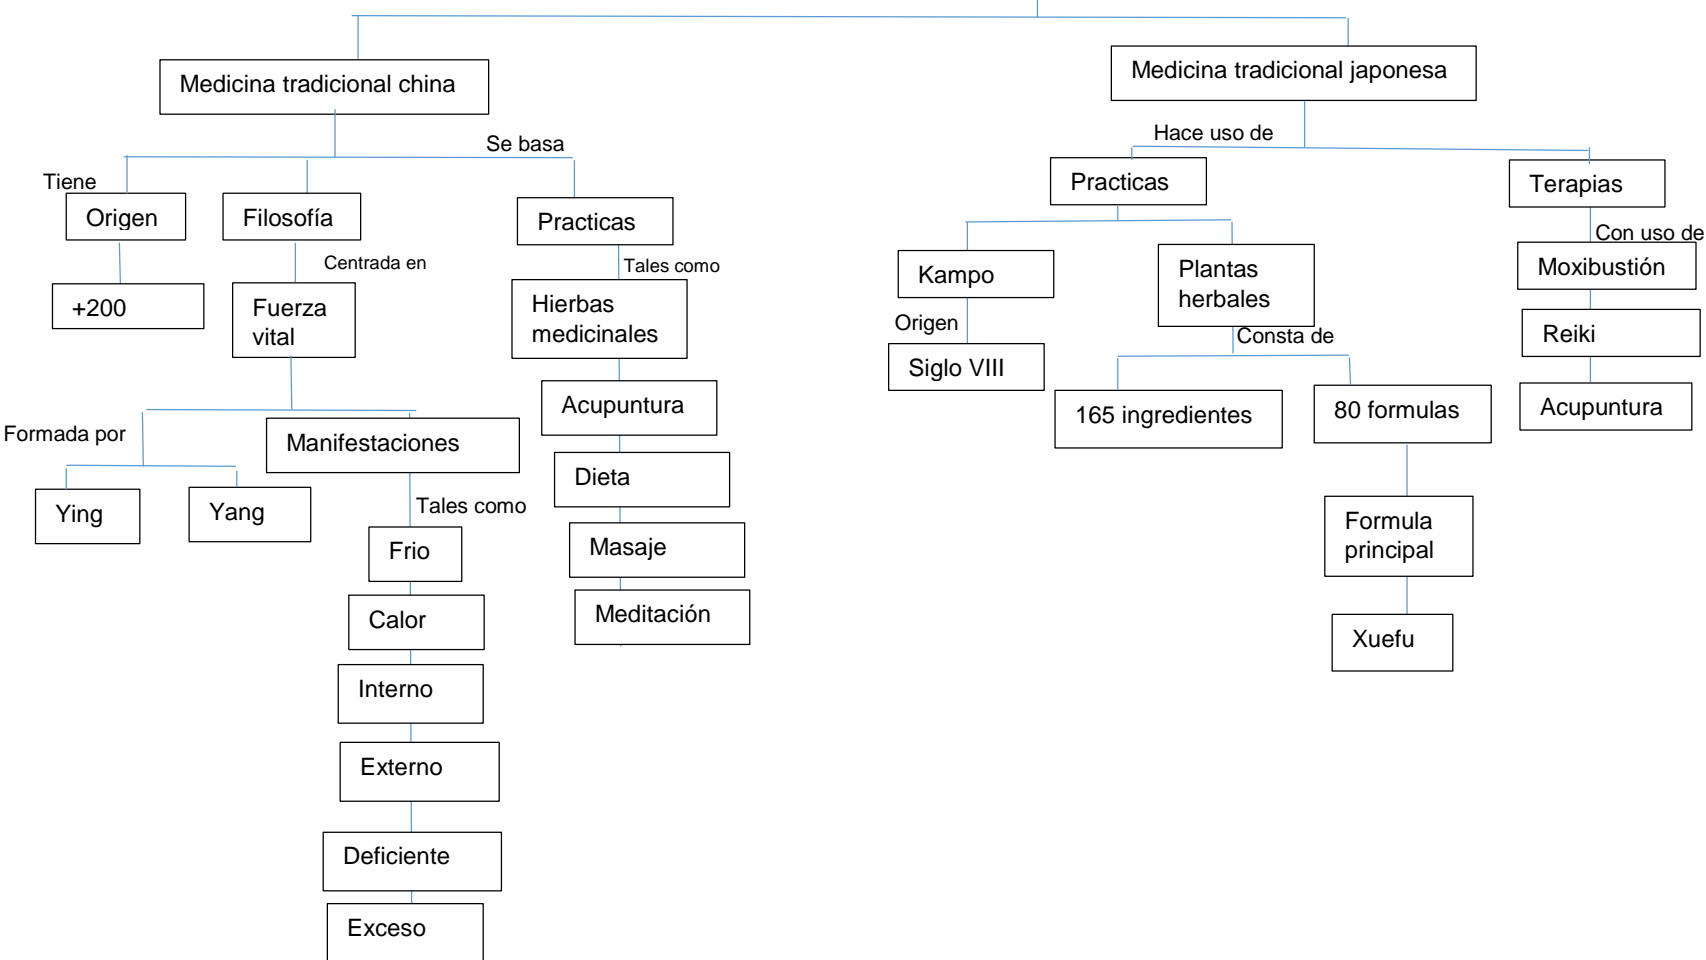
Medicina tradicional china

Se basa

Tiene

Origen

+200

Filosofía

Centrada en

Fuerza vital

Formada por

Ying

Yang

Manifestaciones

Tales como

Frio

Calor

Interno

Externo

Deficiente

Exceso

Practicas

Tales como

Hierbas medicinales

Acupuntura

Dieta

Masaje

Meditación

Medicina tradicional japonesa

Hace uso de

Practicas

Kampo

Origen

Siglo VIII

Plantas herbales

Consta de

165 ingredientes

80 formulas

Formula principal

Xuefu

Terapias

Con uso de

Moxibustión

Reiki

Acupuntura